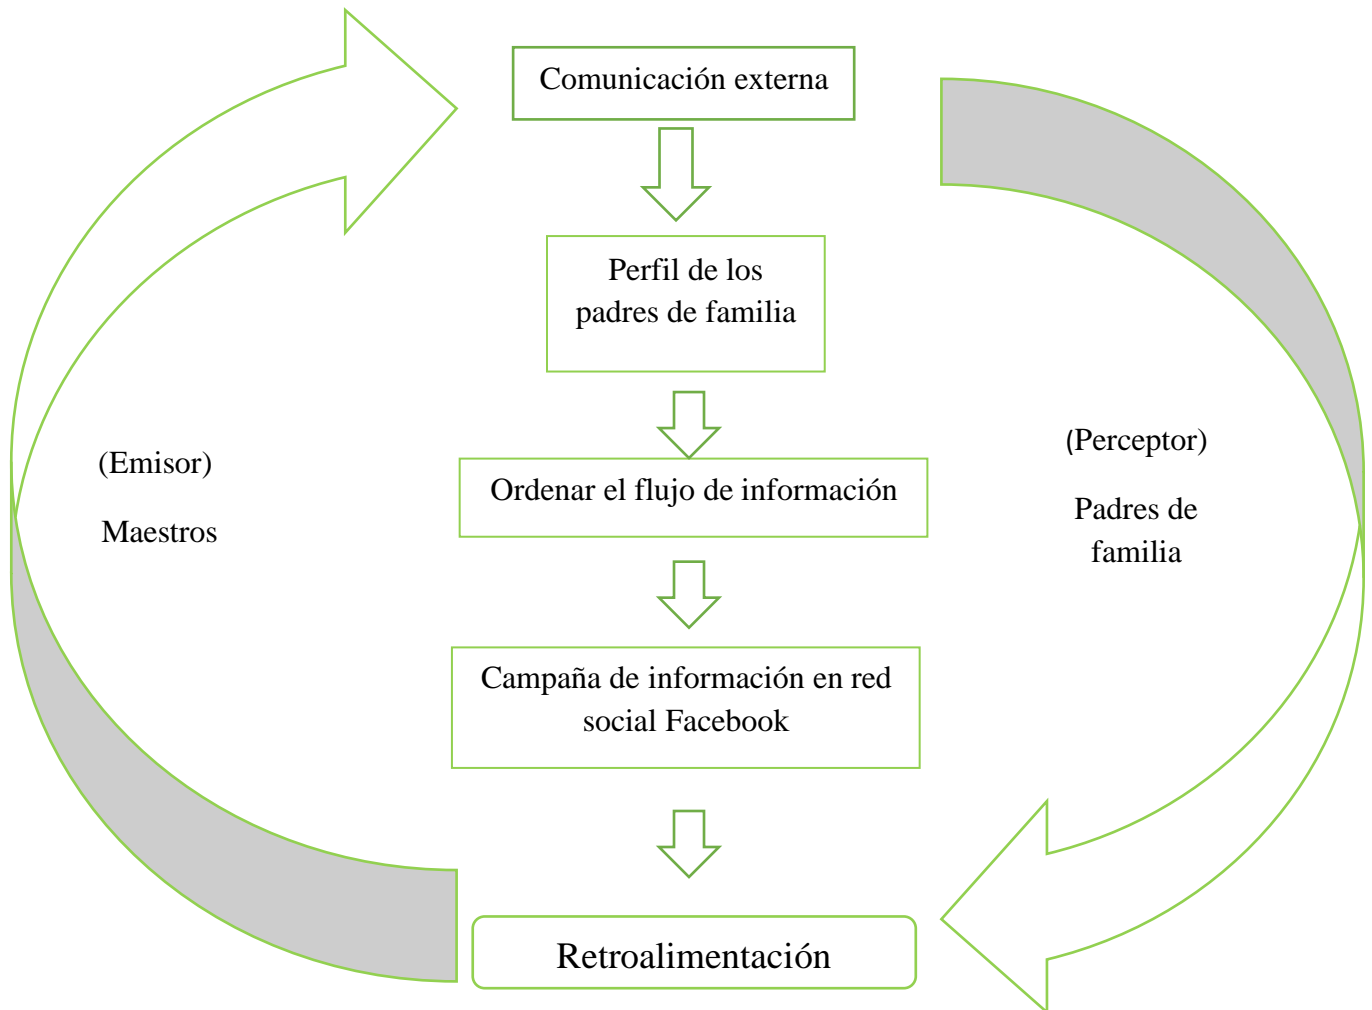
Comunicación externa

Perfil de los padres de familia

(Emisor)

Maestros

Ordenar el flujo de información

(Perceptor)

Padres de familia

Campaña de información en red social Facebook

Retroalimentación